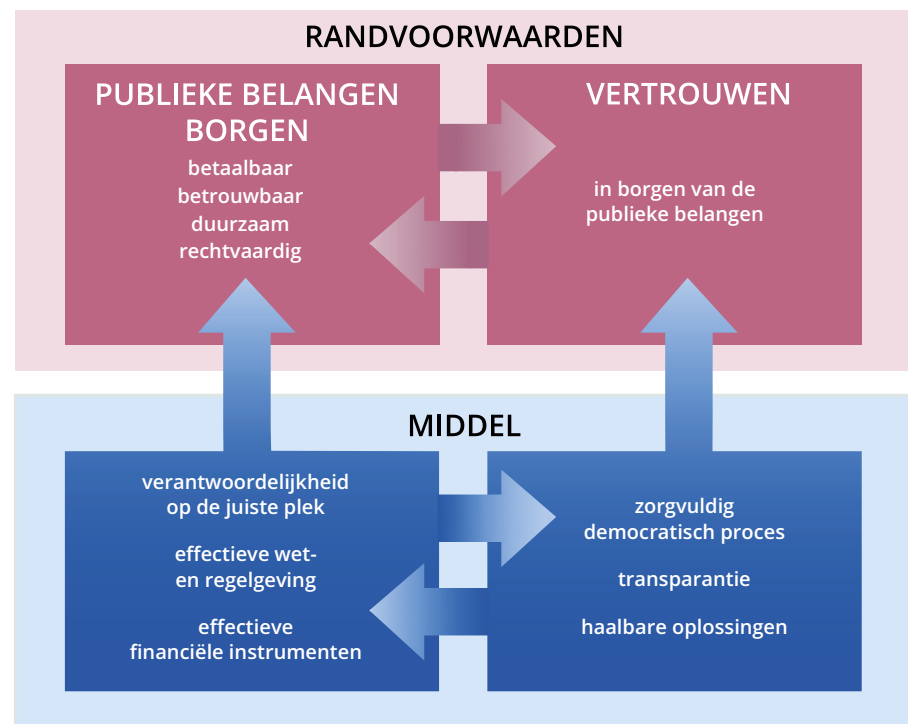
RANDVOORWAARDEN

PUBLIEKE BELANGEN BORGEN

betaalbaar
betrouwbaar
duurzaam
rechtvaardig

VERTROUWEN

in borgen van de publieke belangen

MIDDEL

verantwoordelijkheid op de juiste plek

effectieve wet- en regelgeving

effectieve financiële instrumenten

zorgvuldig democratisch proces

transparantie

haalbare oplossingen